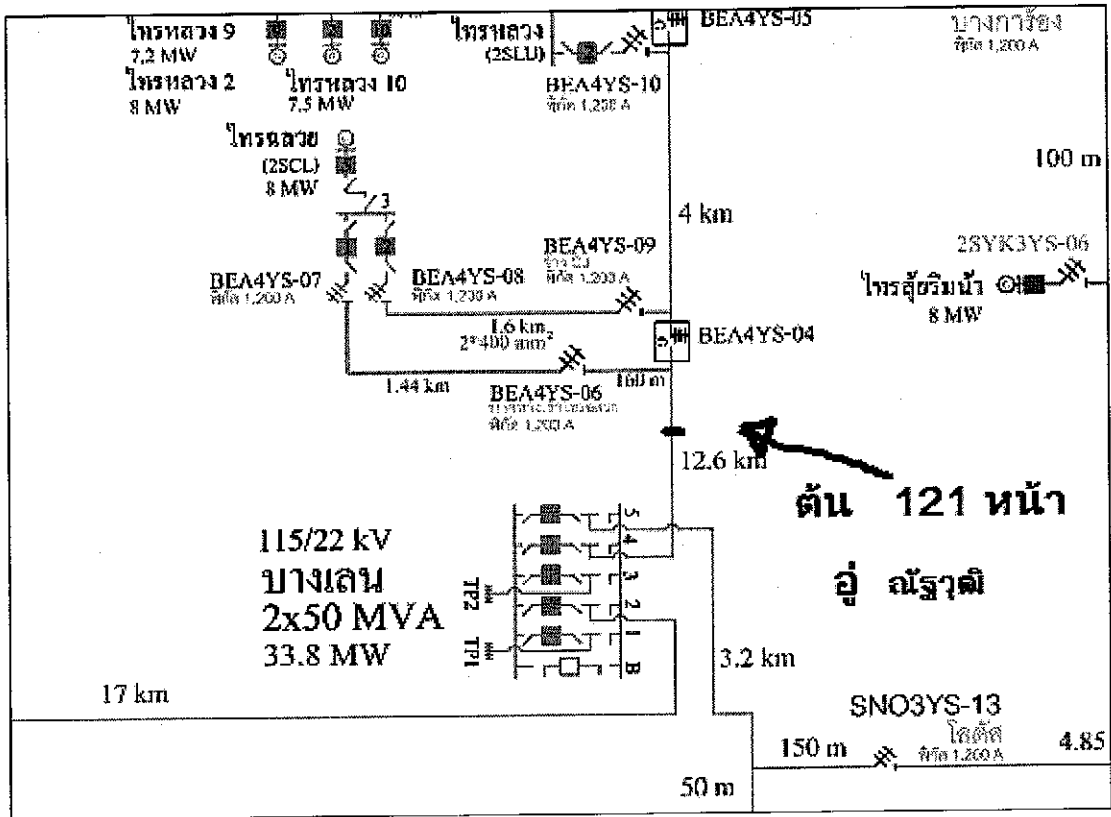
ไทรหลวง 9
7.2 MW
ไทรหลวง 2
8 MW
ไทรหลวง 10
7.5 MW
ไทรหลวง
(2SLU)
BEA4YS-05
บางกาจ้อง
พิกัด 1,200 A
BEA4YS-10
พิกัด 1,200 A
ไทรหลวย
(2SCL)
8 MW
3
100 m
4 km
BEA4YS-09
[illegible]
พิกัด 1,200 A
2SYK3YS-06
BEA4YS-07
พิกัด 1,200 A
BEA4YS-08
พิกัด 1,200 A
ไทรสุ้ยริมน้ำ
8 MW
1.6 km
2*400 mm²
BEA4YS-04
1.44 km
160 m
BEA4YS-06
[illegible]
พิกัด 1,200 A
12.6 km
ต้น 121 หน้า
อู่ ณัฐวุฒิ
115/22 kV
บางเลน
2x50 MVA
33.8 MW
TP2
TP1
5
4
3
2
1
B
3.2 km
17 km
SNO3YS-13
โคกตัด
พิกัด 1,200 A
150 m
4.85
50 m